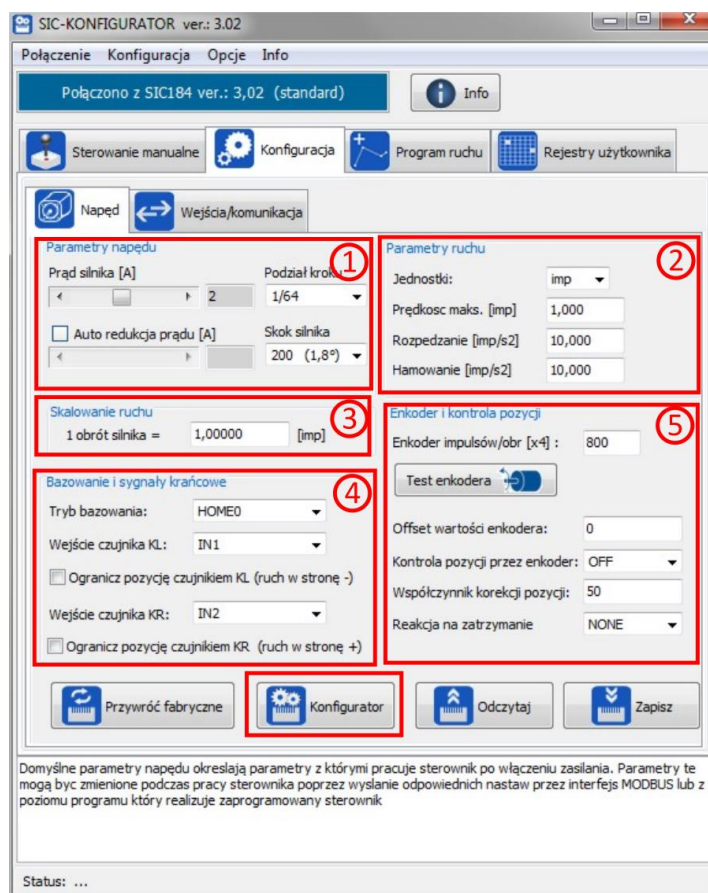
SIC-KONFIGURATOR ver.: 3.02

Połączenie Konfiguracja Opcje Info

Połączono z SIC184 ver.: 3,02 (standard)

Info

Sterowanie manualne | Konfiguracja | Program ruchu | Rejestry użytkownika

Napęd | Wejścia/komunikacja

Parametry napędu

1

Prąd silnika [A]

2

Podział kroku

1/64

Auto redukcja prądu [A]

Skok silnika

200 (1,8°)

Parametry ruchu

2

Jednostki: imp

Prędkosc maks. [imp] 1,000

Rozpedzanie [imp/s2] 10,000

Hamowanie [imp/s2] 10,000

Skalowanie ruchu

3

1 obrót silnika = 1,00000 [imp]

Enkoder i kontrola pozycji

5

Enkoder impulsów/obr [x4] : 800

Test enkodera

Offset wartości enkodera: 0

Kontrola pozycji przez enkoder: OFF

Współczynnik korekcji pozycji: 50

Reakcja na zatrzymanie NONE

Bazowanie i sygnały krańcowe

4

Tryb bazowania: HOME0

Wejście czujnika KL: IN1

Ogranicz pozycję czujnikiem KL (ruch w stronę -)

Wejście czujnika KR: IN2

Ogranicz pozycję czujnikiem KR (ruch w stronę +)

Przywróć fabryczne

Konfigurator

Odczytaj

Zapisz

Domyślne parametry napędu okreslają parametry z którymi pracuje sterownik po włączeniu zasilania. Parametry te mogą byc zmienione podczas pracy sterownika poprzez wyslanie odpowiednich nastaw przez interfejs MODBUS lub z poziomu programu który realizuje zaprogramowany sterownik

Status: ...